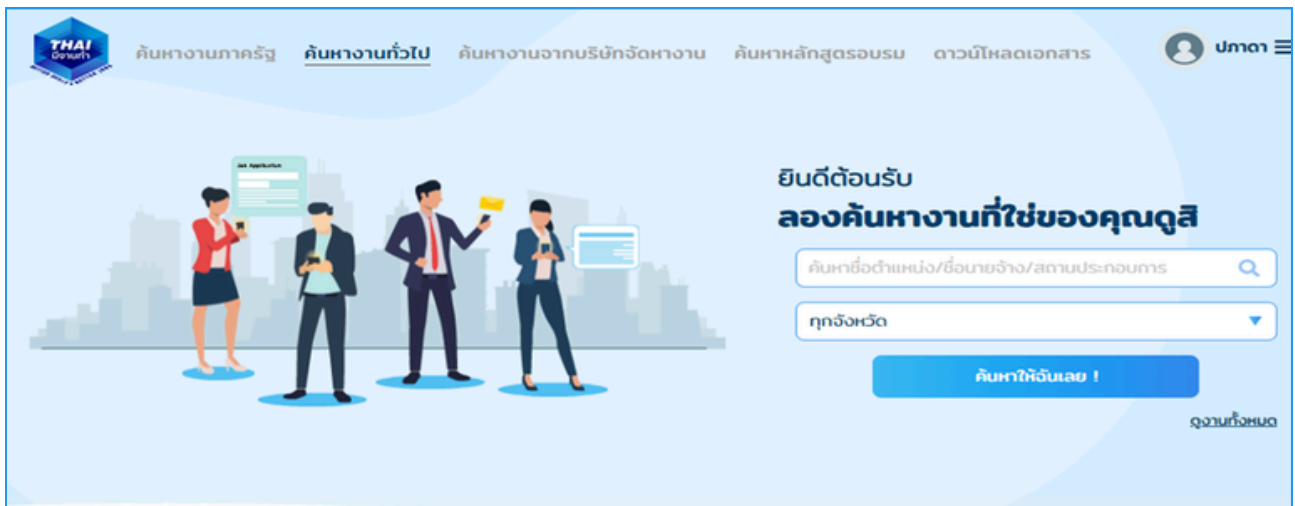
THAI
มีงานทำ

ค้นหางานภาครัฐ ค้นหางานทั่วไป ค้นหางานจากบริษัทจัดหางาน ค้นหาหลักสูตรอบรม ดาวน์โหลดเอกสาร

ปภาดา

Job Application

ยินดีต้อนรับ
ลองค้นหางานที่ใช่ของคุณดูสิ

ค้นหาชื่อตำแหน่ง/ชื่อนายจ้าง/สถานประกอบการ

ทุกจังหวัด

ค้นหาให้ฉันเลย !

ดูงานทั้งหมด